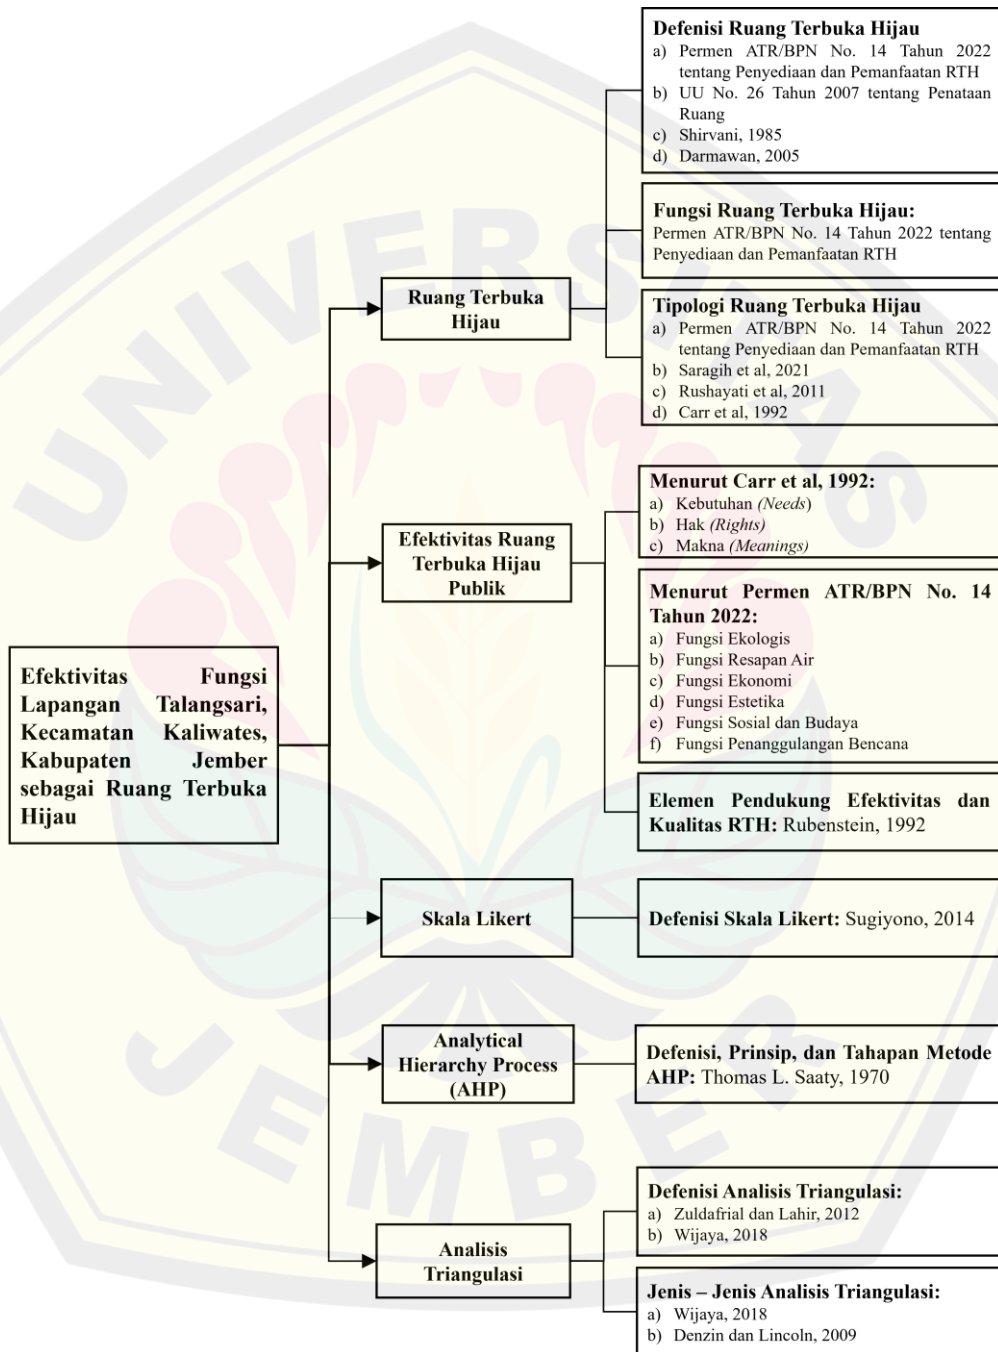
Efektivitas Fungsi Lapangan Talangsari, Kecamatan Kaliwates, Kabupaten Jember sebagai Ruang Terbuka Hijau

Ruang Terbuka Hijau

Defenisi Ruang Terbuka Hijau
a) Permen ATR/BPN No. 14 Tahun 2022 tentang Penyediaan dan Pemanfaatan RTH
b) UU No. 26 Tahun 2007 tentang Penataan Ruang
c) Shirvani, 1985
d) Darmawan, 2005

Fungsi Ruang Terbuka Hijau:
Permen ATR/BPN No. 14 Tahun 2022 tentang Penyediaan dan Pemanfaatan RTH

Tipologi Ruang Terbuka Hijau
a) Permen ATR/BPN No. 14 Tahun 2022 tentang Penyediaan dan Pemanfaatan RTH
b) Saragih et al, 2021
c) Rushayati et al, 2011
d) Carr et al, 1992

Efektivitas Ruang Terbuka Hijau Publik

Menurut Carr et al, 1992:
a) Kebutuhan (Needs)
b) Hak (Rights)
c) Makna (Meanings)

Menurut Permen ATR/BPN No. 14 Tahun 2022:
a) Fungsi Ekologis
b) Fungsi Resapan Air
c) Fungsi Ekonomi
d) Fungsi Estetika
e) Fungsi Sosial dan Budaya
f) Fungsi Penanggulangan Bencana

Elemen Pendukung Efektivitas dan Kualitas RTH: Rubenstein, 1992

Skala Likert

Defenisi Skala Likert: Sugiyono, 2014

Analytical Hierarchy Process (AHP)

Defenisi, Prinsip, dan Tahapan Metode AHP: Thomas L. Saaty, 1970

Analisis Triangulasi

Defenisi Analisis Triangulasi:
a) Zuldafrial dan Lahir, 2012
b) Wijaya, 2018

Jenis – Jenis Analisis Triangulasi:
a) Wijaya, 2018
b) Denzin dan Lincoln, 2009